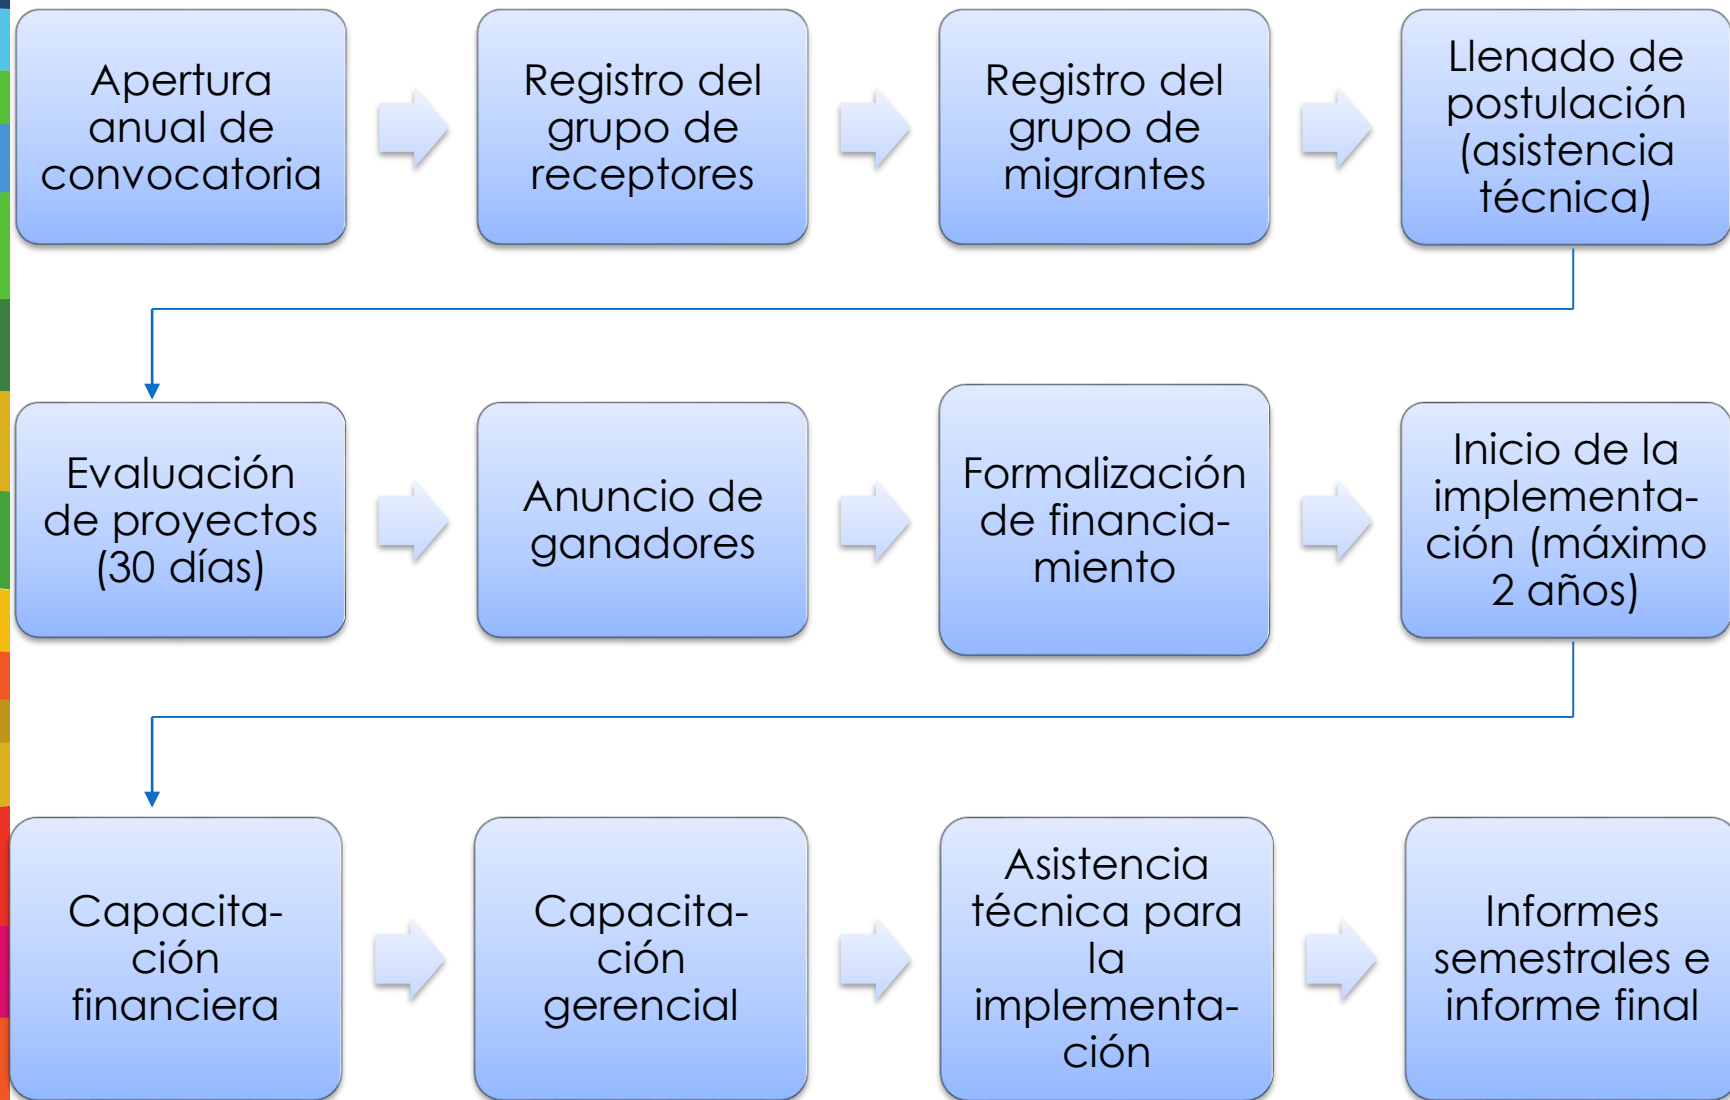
Apertura anual de convocatoria

Registro del grupo de receptores

Registro del grupo de migrantes

Llenado de postulación (asistencia técnica)

Evaluación de proyectos (30 días)

Anuncio de ganadores

Formalización de financiamiento

Inicio de la implementación (máximo 2 años)

Capacitación financiera

Capacitación gerencial

Asistencia técnica para la implementación

Informes semestrales e informe final